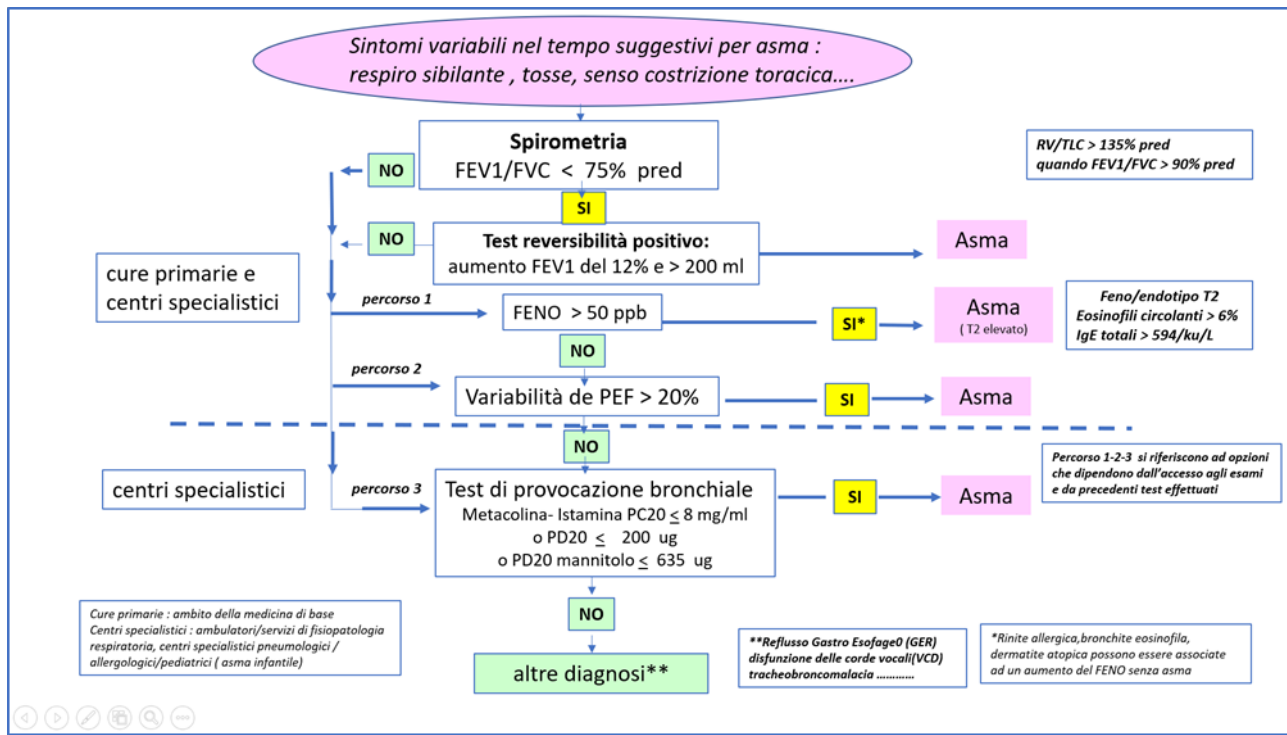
Sintomi variabili nel tempo suggestivi per asma : respiro sibilante , tosse, senso costrizione toracica….

Spirometria
FEV1/FVC < 75% pred

RV/TLC > 135% pred
quando FEV1/FVC > 90% pred

NO

SI

NO

Test reversibilità positivo:
aumento FEV1 del 12% e > 200 ml

Asma

cure primarie e centri specialistici

percorso 1

FENO > 50 ppb

SI*

Asma
( T2 elevato)

Feno/endotipo T2
Eosinofili circolanti > 6%
IgE totali > 594/ku/L

NO

percorso 2

Variabilità de PEF > 20%

SI

Asma

NO

centri specialistici

percorso 3

Test di provocazione bronchiale
Metacolina- Istamina PC20 $\leq$ 8 mg/ml
o PD20 $\leq$ 200 ug
o PD20 mannitolo $\leq$ 635 ug

SI

Asma

Percorso 1-2-3 si riferiscono ad opzioni che dipendono dall'accesso agli esami e da precedenti test effettuati

NO

Cure primarie : ambito della medicina di base
Centri specialistici : ambulatori/servizi di fisiopatologia respiratoria, centri specialistici pneumologici / allergologici/pediatrici ( asma infantile)

altre diagnosi**

**Reflusso Gastro Esofage0 (GER)
disfunzione delle corde vocali(VCD)
tracheobroncomalacia …………

*Rinite allergica,bronchite eosinofila, dermatite atopica possono essere associate ad un aumento del FENO senza asma